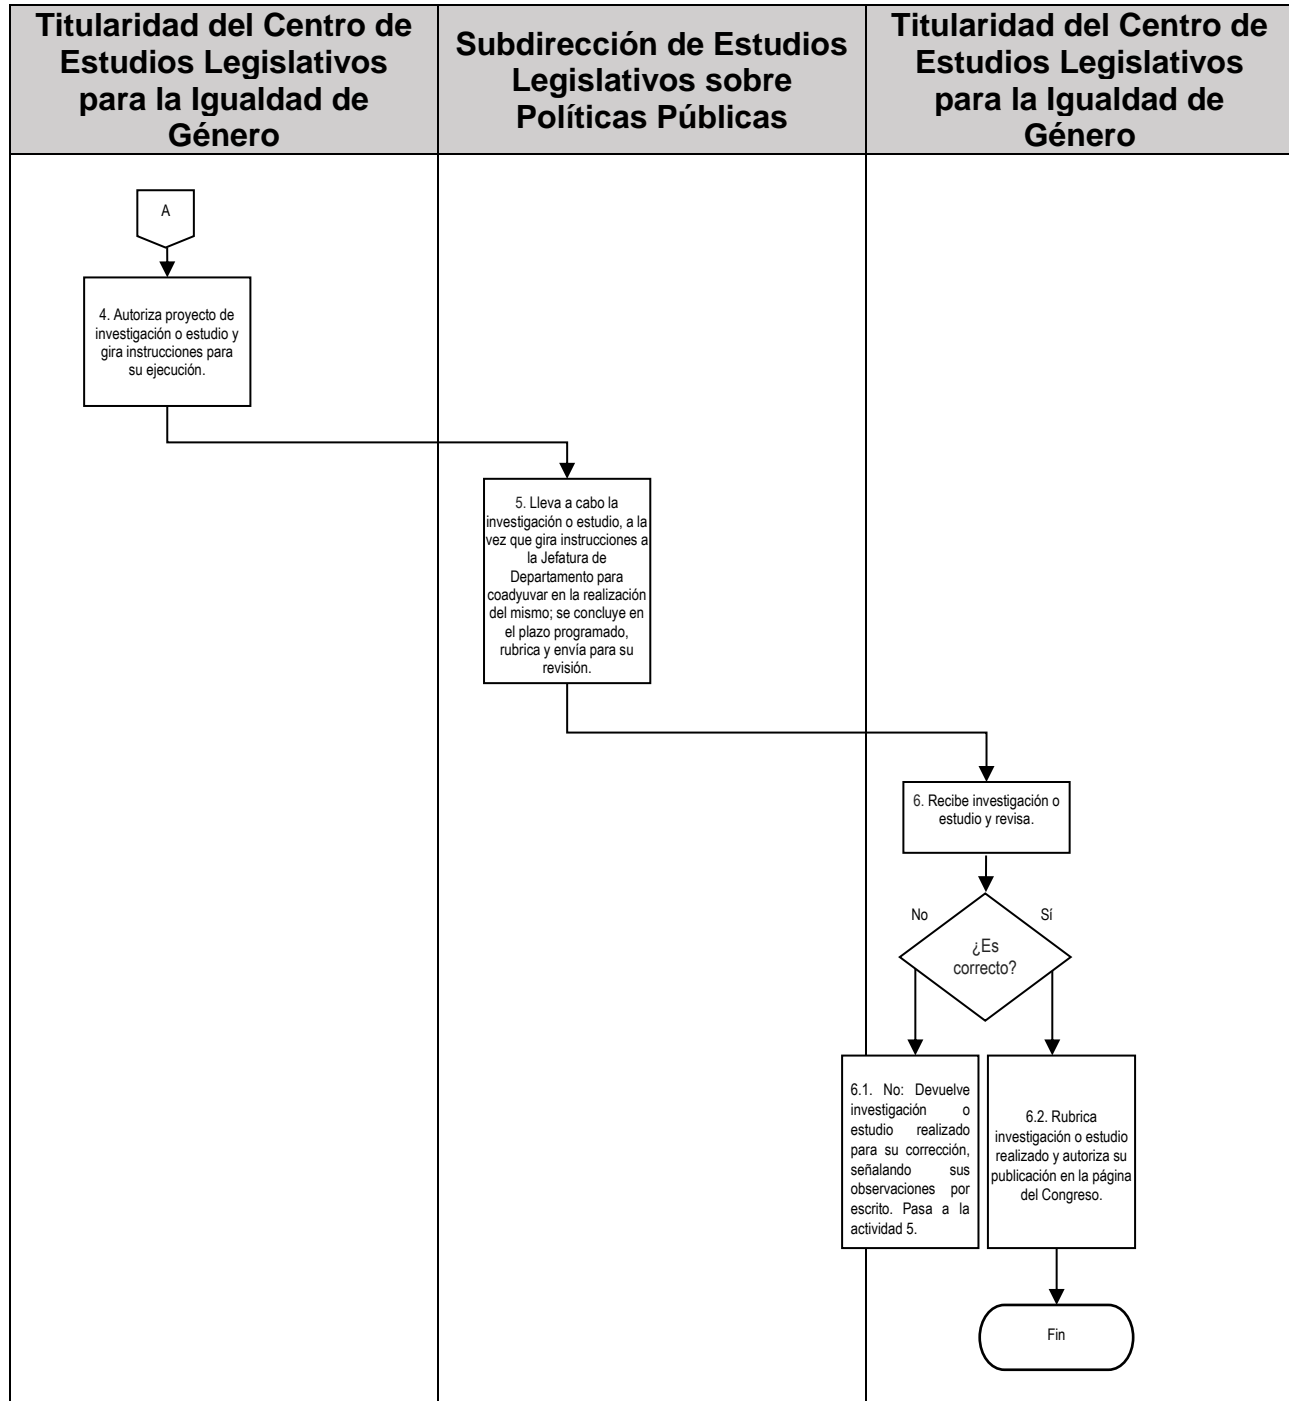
| Titularidad del Centro de Estudios Legislativos para la Igualdad de Género | Subdirección de Estudios Legislativos sobre Políticas Públicas | Titularidad del Centro de Estudios Legislativos para la Igualdad de Género |
|---|---|---|

A

4. Autoriza proyecto de investigación o estudio y gira instrucciones para su ejecución.

5. Lleva a cabo la investigación o estudio, a la vez que gira instrucciones a la Jefatura de Departamento para coadyuvar en la realización del mismo; se concluye en el plazo programado, rubrica y envía para su revisión.

6. Recibe investigación o estudio y revisa.

No

Sí

¿Es correcto?

6.1. No: Devuelve investigación o estudio realizado para su corrección, señalando sus observaciones por escrito. Pasa a la actividad 5.

6.2. Rubrica investigación o estudio realizado y autoriza su publicación en la página del Congreso.

Fin